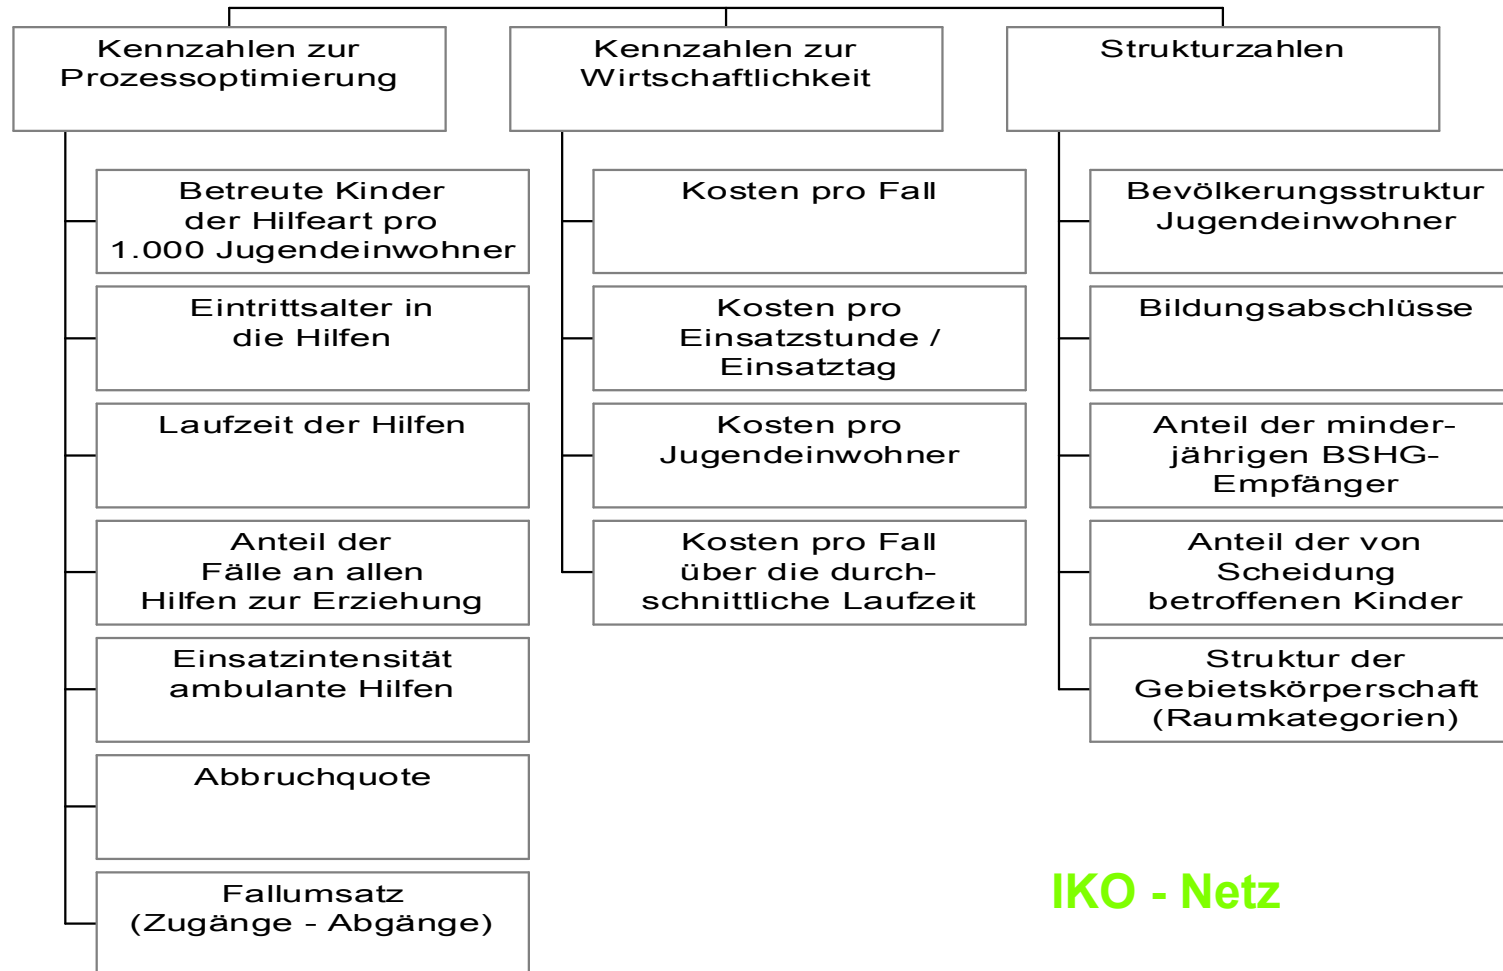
Kennzahlen zur Prozessoptimierung

Betreute Kinder der Hilfeart pro 1.000 Jugendeinwohner

Eintrittsalter in die Hilfen

Laufzeit der Hilfen

Anteil der Fälle an allen Hilfen zur Erziehung

Einsatzintensität ambulante Hilfen

Abbruchquote

Fallumsatz (Zugänge - Abgänge)

Kennzahlen zur Wirtschaftlichkeit

Kosten pro Fall

Kosten pro Einsatzstunde / Einsatztag

Kosten pro Jugendeinwohner

Kosten pro Fall über die durchschnittliche Laufzeit

Strukturzahlen

Bevölkerungsstruktur Jugendeinwohner

Bildungsabschlüsse

Anteil der minderjährigen BSHG-Empfänger

Anteil der von Scheidung betroffenen Kinder

Struktur der Gebietskörperschaft (Raumkategorien)

IKO - Netz